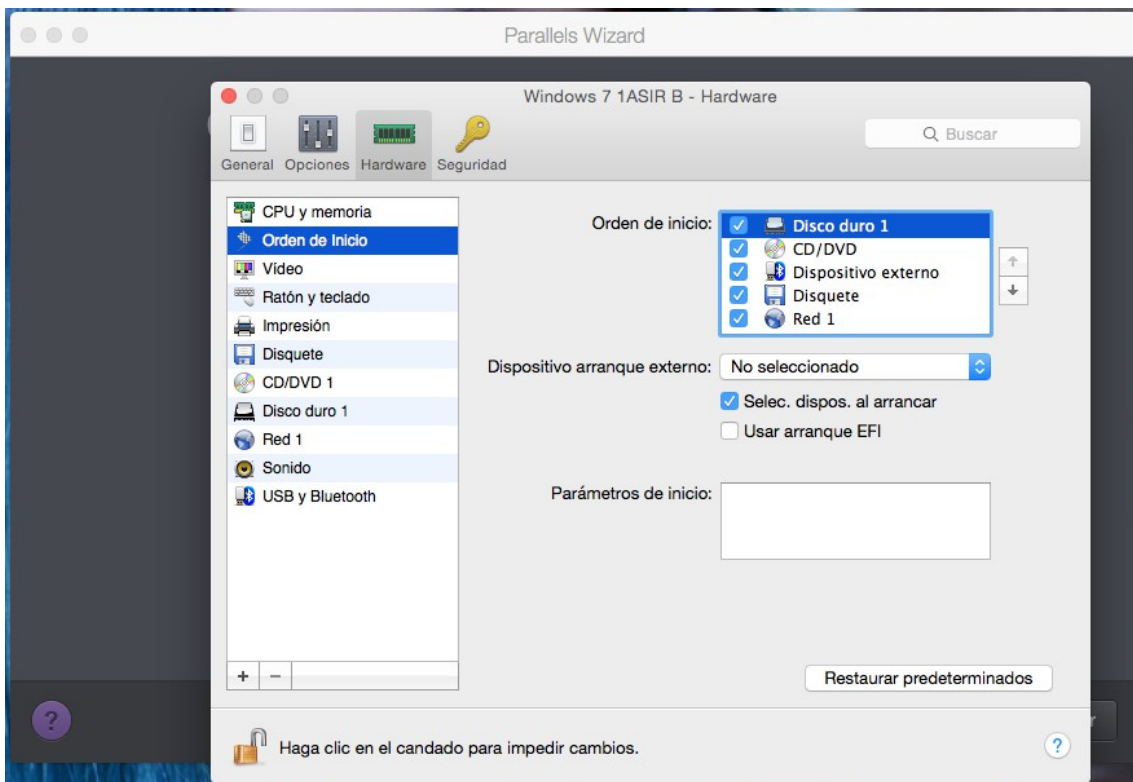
Parallels Wizard

Windows 7 1ASIR B - Hardware

General Opciones Hardware Seguridad

Buscar

CPU y memoria
Orden de Inicio
Vídeo
Ratón y teclado
Impresión
Disquete
CD/DVD 1
Disco duro 1
Red 1
Sonido
USB y Bluetooth

+ −

Orden de inicio:
Disco duro 1
CD/DVD
Dispositivo externo
Disquete
Red 1

Dispositivo arranque externo: No seleccionado

Selec. dispos. al arrancar
Usar arranque EFI

Parámetros de inicio:

Restaurar predeterminados

Haga clic en el candado para impedir cambios.

?

?